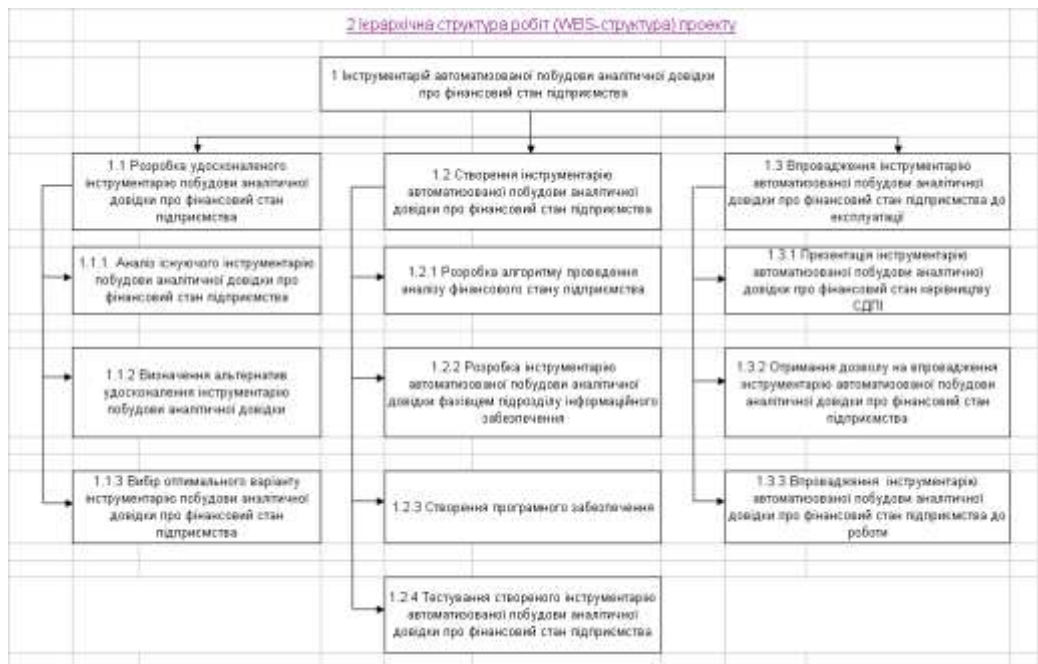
2 Ієрархічна структура робіт (WBS-структура) проекту

1 Інструментарій автоматизованої побудови аналітичної довідки про фінансовий стан підприємства

1.1 Розробка удосконаленого інструментарію побудови аналітичної довідки про фінансовий стан підприємства

1.1.1. Аналіз існуючого інструментарію побудови аналітичної довідки про фінансовий стан підприємства

1.1.2 Визначення альтернатив удосконалення інструментарію побудови аналітичної довідки

1.1.3 Вибір оптимального варіанту інструментарію побудови аналітичної довідки про фінансовий стан підприємства

1.2 Створення інструментарію автоматизованої побудови аналітичної довідки про фінансовий стан підприємства

1.2.1 Розробка алгоритму проведення аналізу фінансового стану підприємства

1.2.2 Розробка інструментарію автоматизованої побудови аналітичної довідки фахівцем підрозділу інформаційного забезпечення

1.2.3 Створення програмного забезпечення

1.2.4 Тестування створеного інструментарію автоматизованої побудови аналітичної довідки про фінансовий стан підприємства

1.3 Впровадження інструментарію автоматизованої побудови аналітичної довідки про фінансовий стан підприємства до експлуатації

1.3.1 Презентація інструментарію автоматизованої побудови аналітичної довідки про фінансовий стан керівництву СДПІ

1.3.2 Отримання дозволу на впровадження інструментарію автоматизованої побудови аналітичної довідки про фінансовий стан підприємства

1.3.3 Впровадження інструментарію автоматизованої побудови аналітичної довідки про фінансовий стан підприємства до роботи